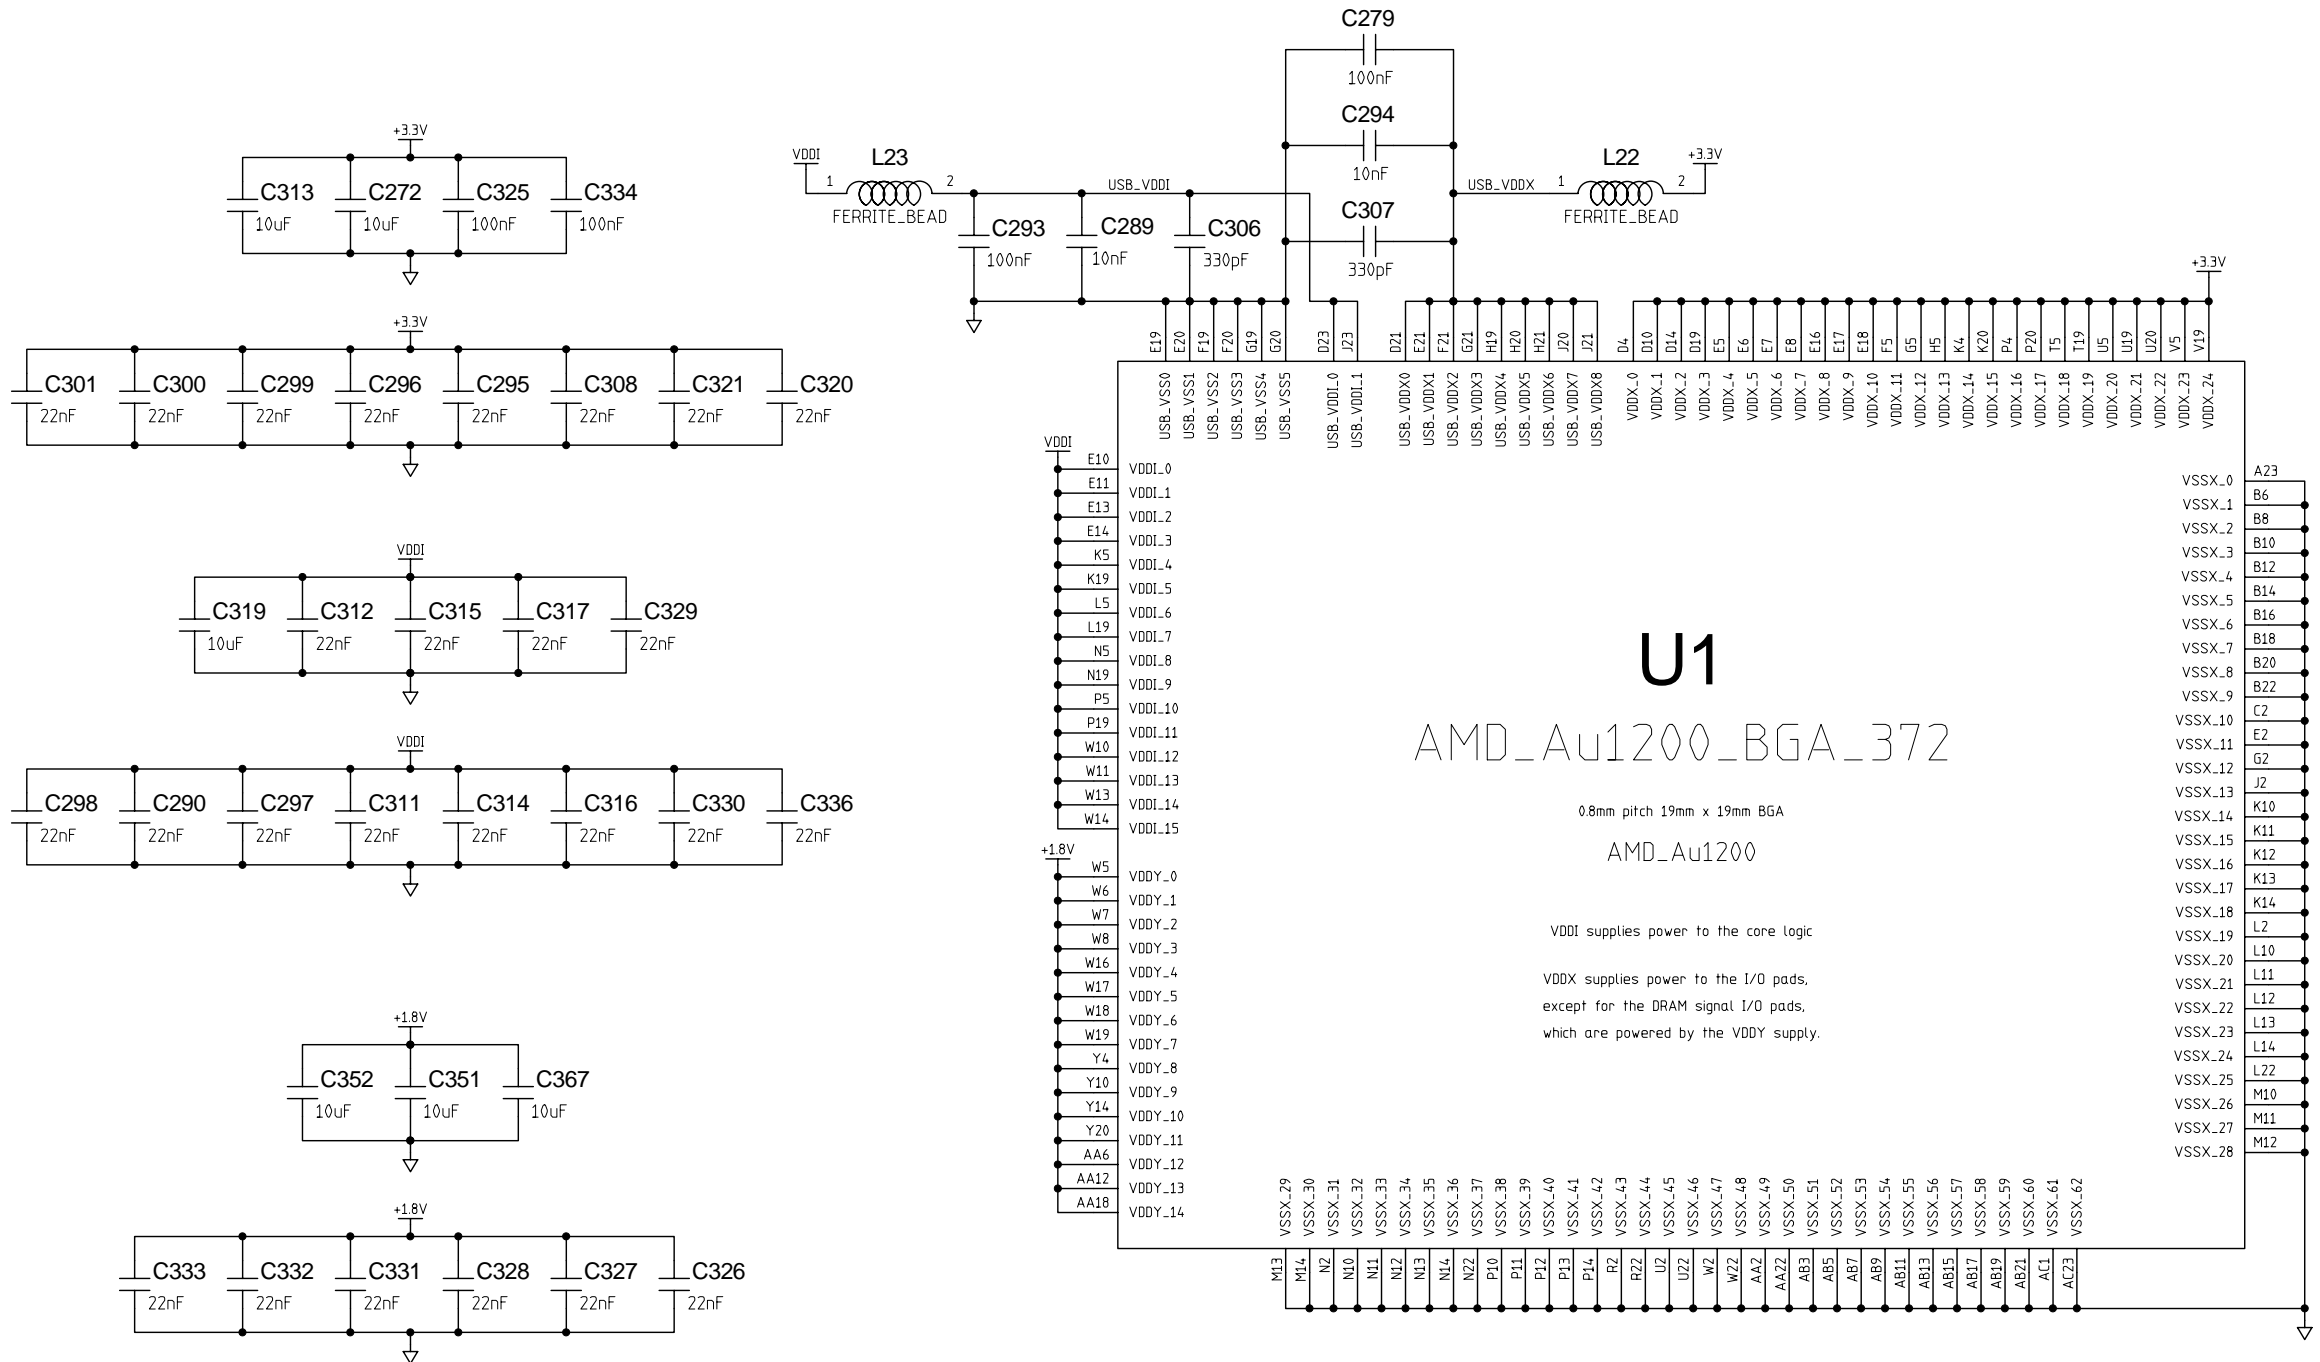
+3.3V
C313 10uF
C272 10uF
C325 100nF
C334 100nF

+3.3V
C301 22nF
C300 22nF
C299 22nF
C296 22nF
C295 22nF
C308 22nF
C321 22nF
C320 22nF

VDDI
C319 10uF
C312 22nF
C315 22nF
C317 22nF
C329 22nF

VDDI
C298 22nF
C290 22nF
C297 22nF
C311 22nF
C314 22nF
C316 22nF
C330 22nF
C336 22nF

+1.8V
C352 10uF
C351 10uF
C367 10uF

+1.8V
C333 22nF
C332 22nF
C331 22nF
C328 22nF
C327 22nF
C326 22nF

VDDI
L23
1 2
FERRITE_BEAD
USB_VDDI
C293 100nF
C289 10nF
C306 330pF

C279 100nF
C294 10nF
C307 330pF

USB_VDDX
L22
1 2
FERRITE_BEAD
+3.3V

+3.3V

E19 E20 F19 F20 G19 G20 D23 J23 D21 E21 F21 G21 H19 H20 H21 J20 J21 D4 D10 D14 D19 E5 E6 E7 E8 E16 E17 E18 F5 G5 H5 K4 K20 P4 P20 T5 T19 U5 U19 U20 V5 V19

USB_VSS0 USB_VSS1 USB_VSS2 USB_VSS3 USB_VSS4 USB_VSS5 USB_VDDI_0 USB_VDDI_1 USB_VDDX0 USB_VDDX1 USB_VDDX2 USB_VDDX3 USB_VDDX4 USB_VDDX5 USB_VDDX6 USB_VDDX7 USB_VDDX8 VDDX_0 VDDX_1 VDDX_2 VDDX_3 VDDX_4 VDDX_5 VDDX_6 VDDX_7 VDDX_8 VDDX_9 VDDX_10 VDDX_11 VDDX_12 VDDX_13 VDDX_14 VDDX_15 VDDX_16 VDDX_17 VDDX_18 VDDX_19 VDDX_20 VDDX_21 VDDX_22 VDDX_23 VDDX_24

VDDI
E10 VDDI_0
E11 VDDI_1
E13 VDDI_2
E14 VDDI_3
K5 VDDI_4
K19 VDDI_5
L5 VDDI_6
L19 VDDI_7
N5 VDDI_8
N19 VDDI_9
P5 VDDI_10
P19 VDDI_11
W10 VDDI_12
W11 VDDI_13
W13 VDDI_14
W14 VDDI_15

+1.8V
W5 VDDY_0
W6 VDDY_1
W7 VDDY_2
W8 VDDY_3
W16 VDDY_4
W17 VDDY_5
W18 VDDY_6
W19 VDDY_7
Y4 VDDY_8
Y10 VDDY_9
Y14 VDDY_10
Y20 VDDY_11
AA6 VDDY_12
AA12 VDDY_13
AA18 VDDY_14

U1
AMD_Au1200_BGA_372
0.8mm pitch 19mm x 19mm BGA
AMD_Au1200

VDDI supplies power to the core logic

VDDX supplies power to the I/O pads, except for the DRAM signal I/O pads, which are powered by the VDDY supply.

VSSX_0 A23
VSSX_1 B6
VSSX_2 B8
VSSX_3 B10
VSSX_4 B12
VSSX_5 B14
VSSX_6 B16
VSSX_7 B18
VSSX_8 B20
VSSX_9 B22
VSSX_10 C2
VSSX_11 E2
VSSX_12 G2
VSSX_13 J2
VSSX_14 K10
VSSX_15 K11
VSSX_16 K12
VSSX_17 K13
VSSX_18 K14
VSSX_19 L2
VSSX_20 L10
VSSX_21 L11
VSSX_22 L12
VSSX_23 L13
VSSX_24 L14
VSSX_25 L22
VSSX_26 M10
VSSX_27 M11
VSSX_28 M12

VSSX_29 VSSX_30 VSSX_31 VSSX_32 VSSX_33 VSSX_34 VSSX_35 VSSX_36 VSSX_37 VSSX_38 VSSX_39 VSSX_40 VSSX_41 VSSX_42 VSSX_43 VSSX_44 VSSX_45 VSSX_46 VSSX_47 VSSX_48 VSSX_49 VSSX_50 VSSX_51 VSSX_52 VSSX_53 VSSX_54 VSSX_55 VSSX_56 VSSX_57 VSSX_58 VSSX_59 VSSX_60 VSSX_61 VSSX_62

M13 M14 N2 N10 N11 N12 N13 N14 N22 P10 P11 P12 P13 P14 R2 R22 U2 U22 W2 W22 AA2 AA22 AB3 AB5 AB7 AB9 AB11 AB13 AB15 AB17 AB19 AB21 AC1 AC23